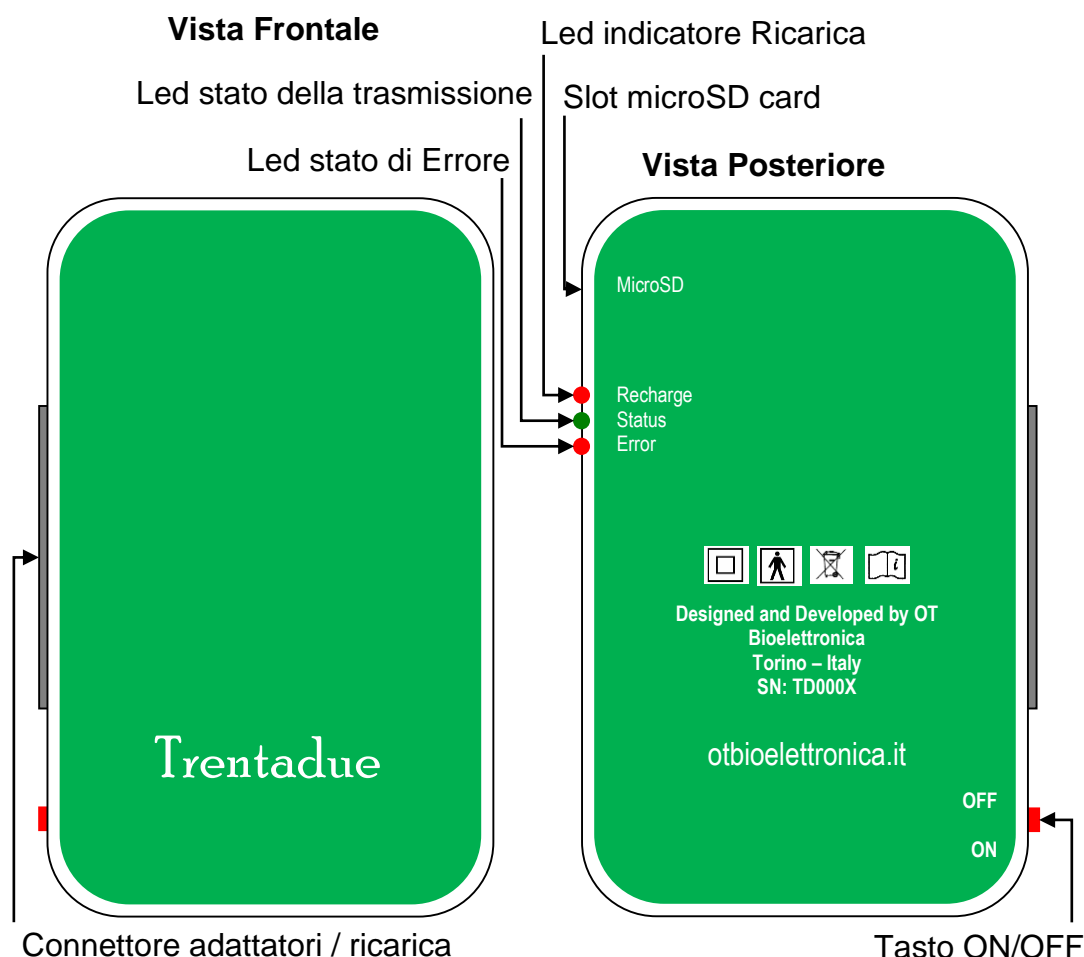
Vista Frontale

Led indicatore Ricarica

Led stato della trasmissione

Slot microSD card

Led stato di Errore

Vista Posteriore

MicroSD

Recharge
Status
Error

Designed and Developed by OT Bioelettronica
Torino – Italy
SN: TD000X

otbioelettronica.it

OFF

ON

Trentadue

Connettore adattatori / ricarica

Tasto ON/OFF